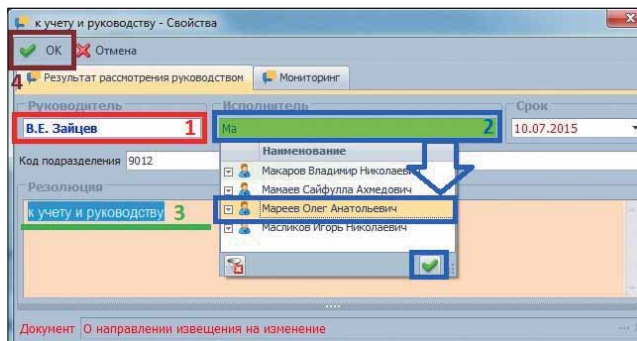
к учету и руководству - Свойства

OK Отмена

4 Результат рассмотрения руководством Мониторинг

Руководитель
В.Е. Зайцев 1

Исполнитель
Ма 2

Срок
10.07.2015

Код подразделения 9012

Резолюция
к учету и руководству 3

| Наименование |
|---|
| Макаров Владимир Николаевич |
| Мамаев Сайфулла Ахмедович |
| Мареев Олег Анатольевич |
| Масликов Игорь Николаевич |

Документ О направлении извещения на изменение